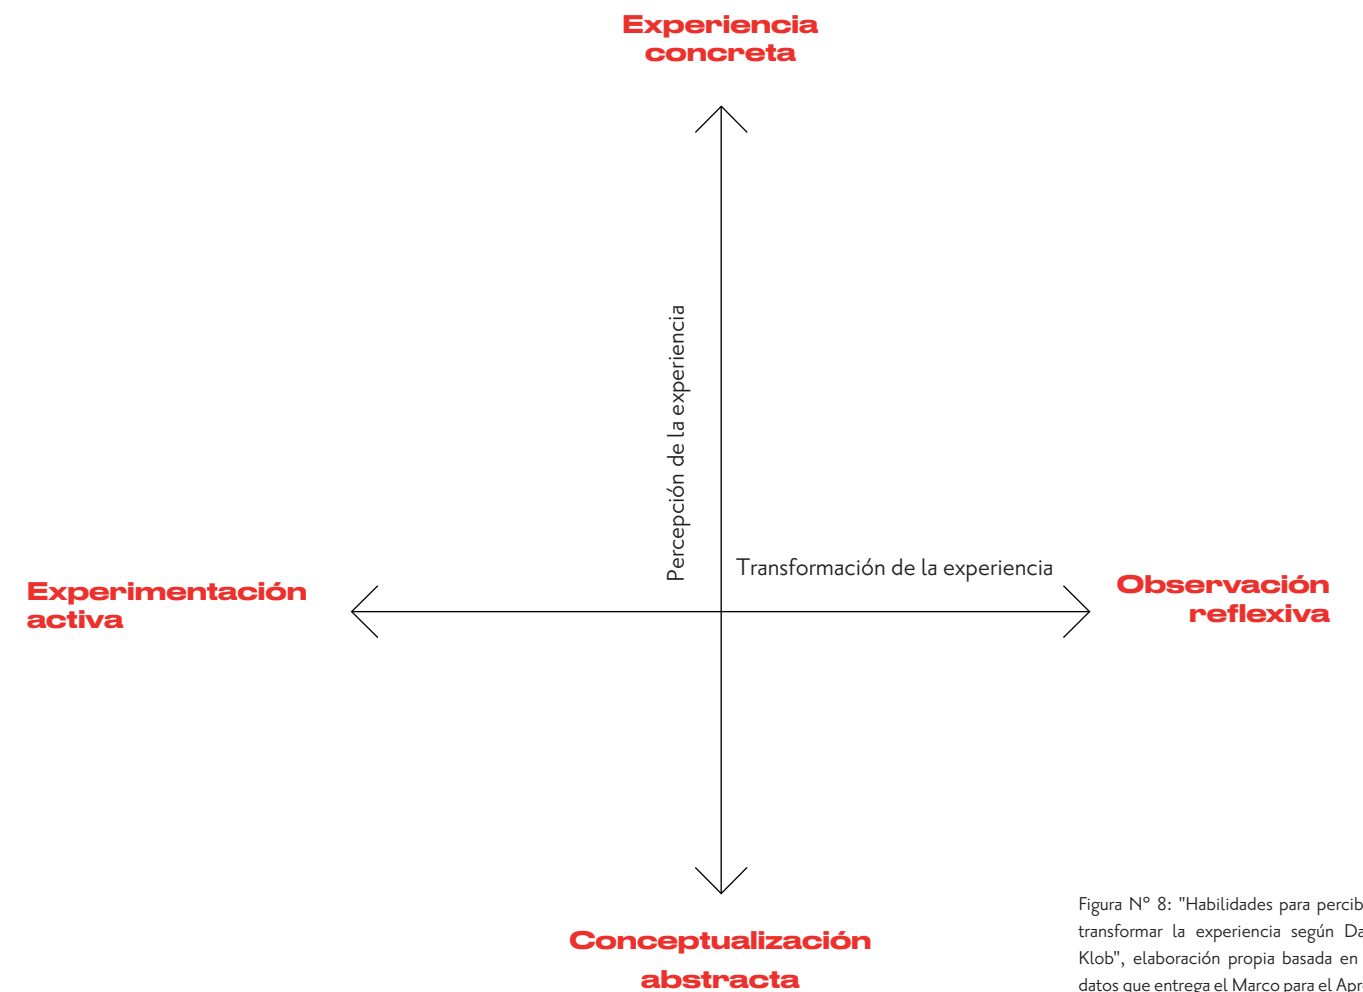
Experiencia concreta

Percepción de la experiencia

Transformación de la experiencia

Experimentación activa

Observación reflexiva

Conceptualización abstracta

Figura N° 8: "Habilidades para percib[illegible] transformar la experiencia según Da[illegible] Klob", elaboración propia basada en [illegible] datos que entrega el Marco para el Apr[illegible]